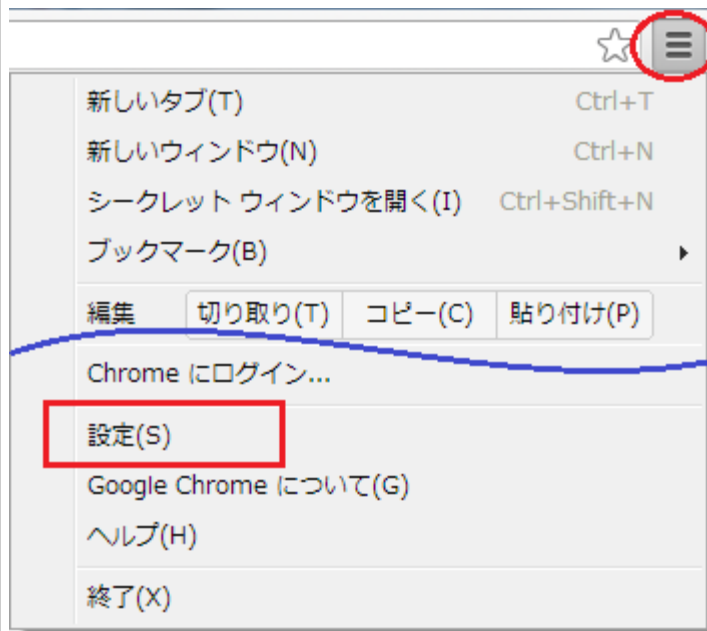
新しいタブ(T) Ctrl+T
新しいウィンドウ(N) Ctrl+N
シークレット ウィンドウを開く(I) Ctrl+Shift+N
ブックマーク(B)

| 編集 | 切り取り(T) | コピー(C) | 貼り付け(P) |
|---|---|---|---|

Chrome にログイン...

設定(S)
Google Chrome について(G)
ヘルプ(H)

終了(X)